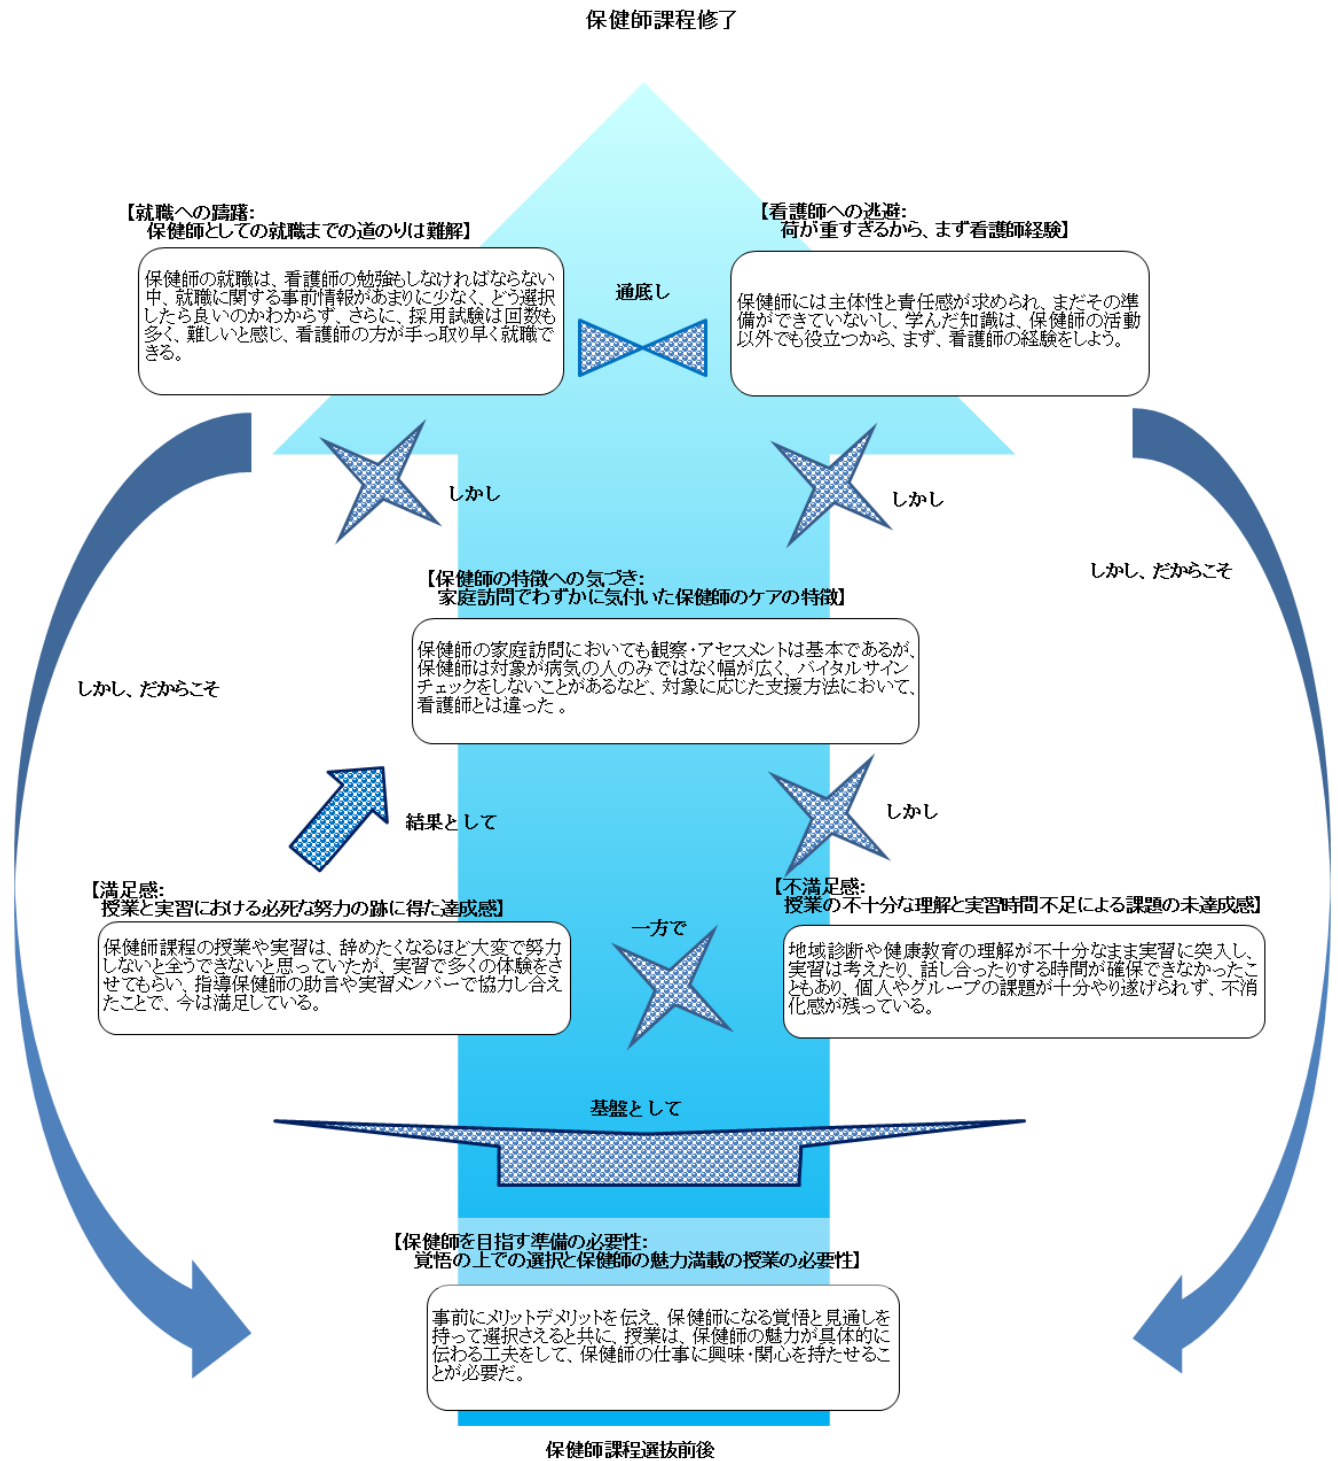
保健師課程修了

【就職への躊躇:
保健師としての就職までの道のりは難解】

保健師の就職は、看護師の勉強もしなければならない中、就職に関する事前情報があまりに少なく、どう選択したら良いのかわからず、さらに、採用試験は回数も多く、難しいと感じ、看護師の方が手っ取り早く就職できる。

通底し

【看護師への逃避:
荷が重すぎるから、まず看護師経験】

保健師には主体性と責任感が求められ、まだその準備ができていないし、学んだ知識は、保健師の活動以外でも役立つから、まず、看護師の経験をしよう。

しかし

しかし

しかし、だからこそ

【保健師の特徴への気づき:
家庭訪問でわずかに気付いた保健師のケアの特徴】

保健師の家庭訪問においても観察・アセスメントは基本であるが、保健師は対象が病気の人のみではなく幅が広く、バイタルサインチェックをしないことがあるなど、対象に応じた支援方法において、看護師とは違った。

しかし、だからこそ

結果として

しかし

【満足感:
授業と実習における必死な努力の跡に得た達成感】

保健師課程の授業や実習は、辞めたくなるほど大変で努力しないと全うできないと思っていたが、実習で多くの体験をさせてもらい、指導保健師の助言や実習メンバーで協力し合えたことで、今は満足している。

【不満足感:
授業の不十分な理解と実習時間不足による課題の未達成感】

地域診断や健康教育の理解が不十分なまま実習に突入し、実習は考えたり、話し合ったりする時間が確保できなかったこともあり、個人やグループの課題が十分やり遂げられず、不消化感が残っている。

一方で

基盤として

【保健師を目指す準備の必要性:
覚悟の上での選択と保健師の魅力満載の授業の必要性】

事前にメリットデメリットを伝え、保健師になる覚悟と見通しを持って選択させると共に、授業は、保健師の魅力が具体的に伝わる工夫をして、保健師の仕事に興味・関心を持たせることが必要だ。

保健師課程選抜前後